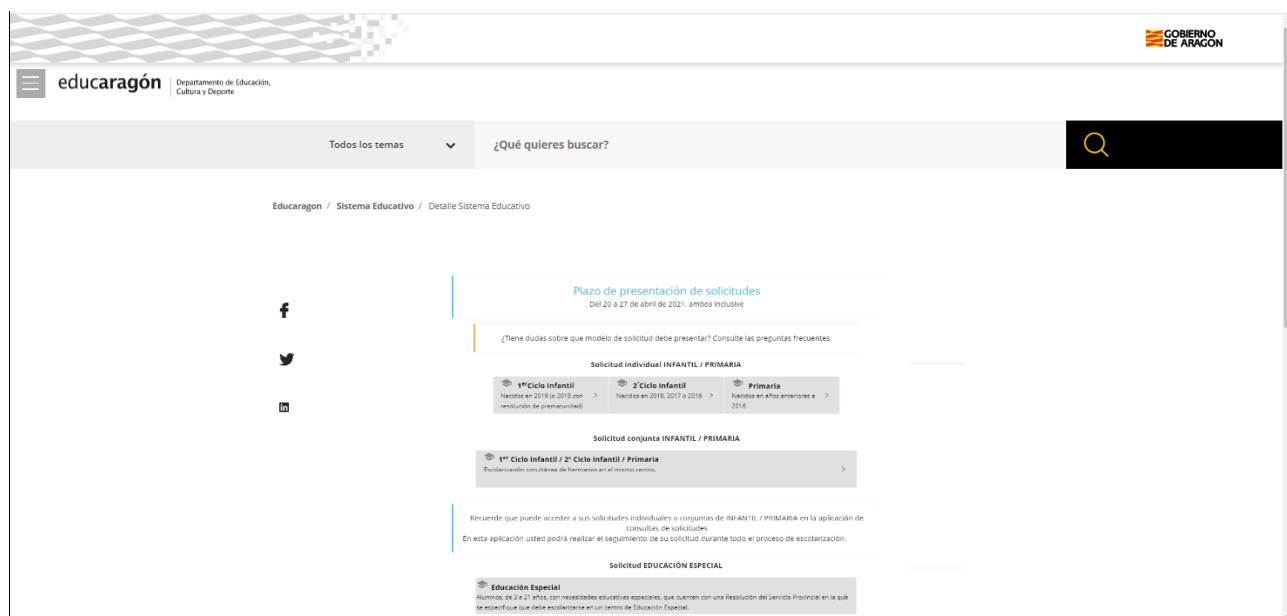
GOBIERNO DE ARAGON

educaragón Departamento de Educación, Cultura y Deporte

Todos los temas

¿Qué quieres buscar?

Educaragon / Sistema Educativo / Detalle Sistema Educativo

Plazo de presentación de solicitudes
Del 20 a 27 de abril de 2021, ambos inclusive

¿Tiene dudas sobre que modelo de solicitud debe presentar? Consulte las preguntas frecuentes.

Solicitud individual INFANTIL / PRIMARIA

1$^{er}$Ciclo Infantil
Nacidos en 2019 (o 2018 con resolución de prematuridad)

2°Ciclo Infantil
Nacidos en 2018, 2017 o 2016

Primaria
Nacidos en años anteriores a 2016

Solicitud conjunta INFANTIL / PRIMARIA

1$^{er}$ Ciclo Infantil / 2° Ciclo Infantil / Primaria
Escolarización simultánea de hermanos en el mismo centro.

Recuerde que puede acceder a sus solicitudes individuales o conjuntas de INFANTIL / PRIMARIA en la aplicación de consultas de solicitudes.
En esta aplicación usted podrá realizar el seguimiento de su solicitud durante todo el proceso de escolarización.

Solicitud EDUCACIÓN ESPECIAL

Educación Especial
Alumnos, de 3 a 21 años, con necesidades educativas especiales, que cuenten con una Resolución del Servicio Provincial en la que se especifique que debe escolarizarse en un centro de Educación Especial.